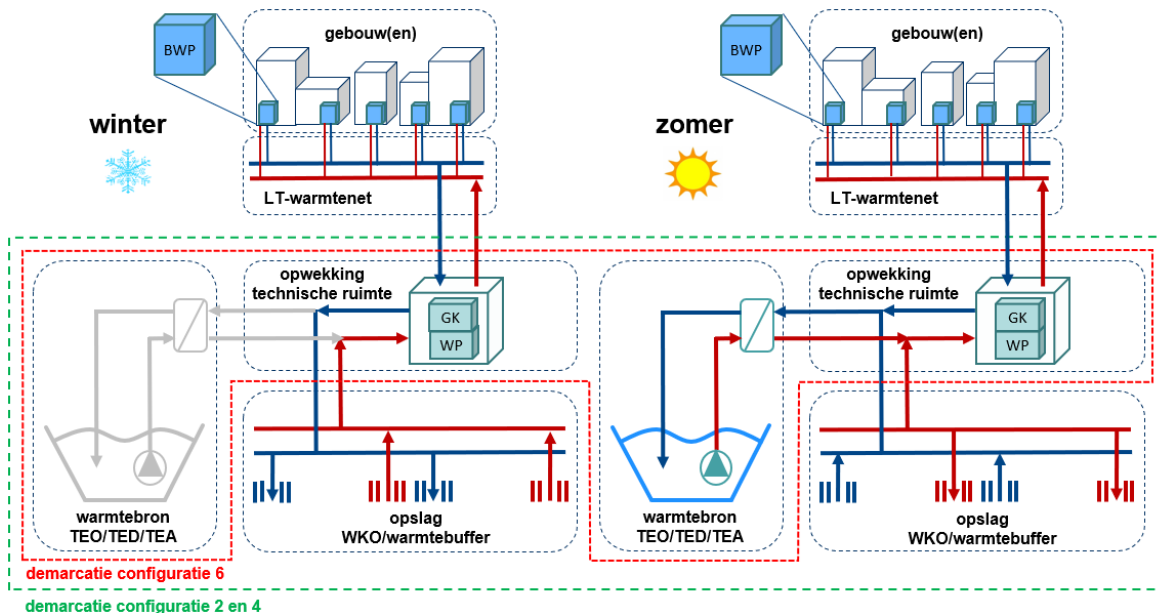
BWP

gebouw(en)

winter

LT-warmtenet

opwekking technische ruimte

GK

WP

warmtebron TEO/TED/TEA

opslag WKO/warmtebuffer

BWP

gebouw(en)

zomer

LT-warmtenet

opwekking technische ruimte

GK

WP

warmtebron TEO/TED/TEA

opslag WKO/warmtebuffer

demarcatie configuratie 6

demarcatie configuratie 2 en 4